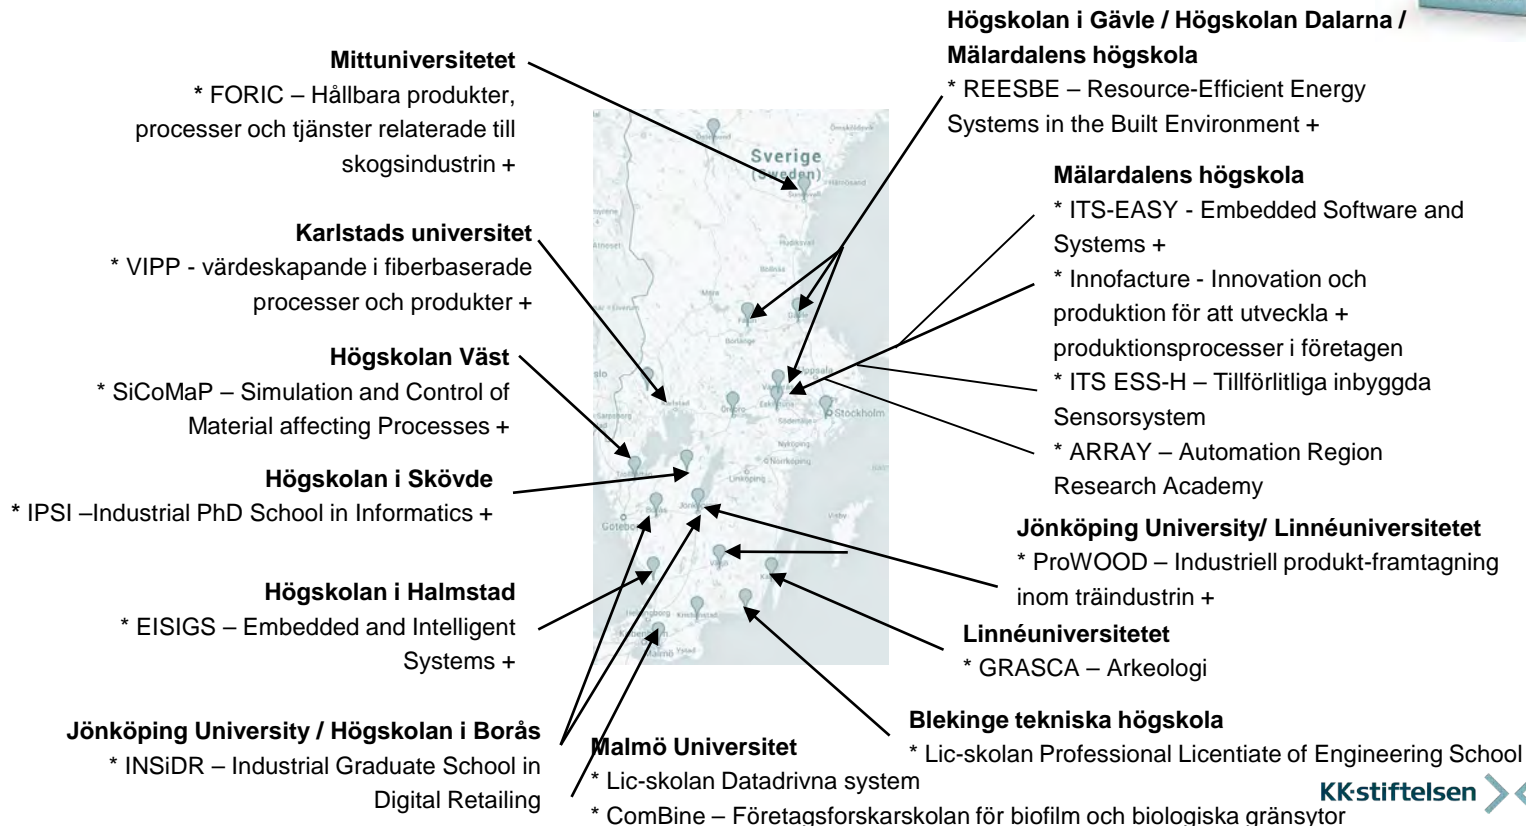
Mittuniversitetet
* FORIC – Hållbara produkter, processer och tjänster relaterade till skogsindustrin +

Karlstads universitet
* VIPP - värdeskapande i fiberbaserade processer och produkter +

Högskolan Väst
* SiCoMaP – Simulation and Control of Material affecting Processes +

Högskolan i Skövde
* IPSI –Industrial PhD School in Informatics +

Högskolan i Halmstad
* EISIGS – Embedded and Intelligent Systems +

Jönköping University / Högskolan i Borås
* INSiDR – Industrial Graduate School in Digital Retailing

Högskolan i Gävle / Högskolan Dalarna / Mälardalens högskola
* REESBE – Resource-Efficient Energy Systems in the Built Environment +

Mälardalens högskola
* ITS-EASY - Embedded Software and Systems +
* Innofacture - Innovation och produktion för att utveckla + produktionsprocesser i företagen
* ITS ESS-H – Tillförlitliga inbyggda Sensorsystem
* ARRAY – Automation Region Research Academy

Jönköping University/ Linnéuniversitetet
* ProWOOD – Industriell produkt-framtagning inom träindustrin +

Linnéuniversitetet
* GRASCA – Arkeologi

Blekinge tekniska högskola
* Lic-skolan Professional Licentiate of Engineering School

Malmö Universitet
* Lic-skolan Datadrivna system
* ComBine – Företagsforskarskolan för biofilm och biologiska gränsytor

Sverige (Sweden)
Stockholm
Norrköping
Linköping
Göteborg
Örebro
Malmö

KK·stiftelsen